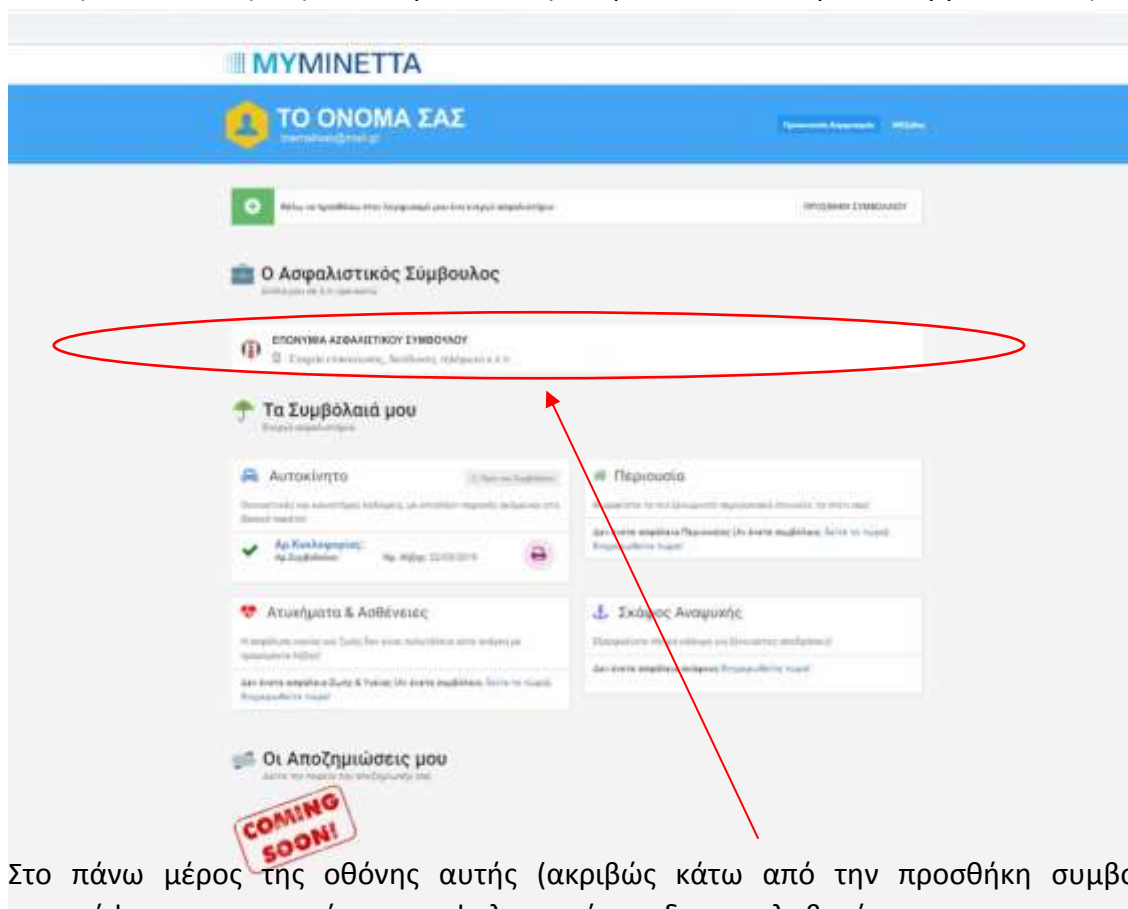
MYMINETTA

ΤΟ ΟΝΟΜΑ ΣΑΣ
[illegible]@mail.gr

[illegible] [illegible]

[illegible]

ΠΡΟΣΘΗΚΗ ΣΥΜΒΟΛΑΙΟΥ

Ο Ασφαλιστικός Σύμβουλος
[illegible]

ΕΠΩΝΥΜΙΑ ΑΣΦΑΛΙΣΤΙΚΟΥ ΣΥΜΒΟΥΛΟΥ
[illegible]

Τα Συμβόλαιά μου
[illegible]

Αυτοκίνητο
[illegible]
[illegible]
Αρ.Κυκλοφορίας:
Αρ.Συμβολαίου: Ημ. Λήξης: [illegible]

Περιουσία
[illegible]
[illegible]

Ατυχήματα & Ασθένειες
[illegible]
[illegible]

Σκάφος Αναψυχής
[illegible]
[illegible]

Οι Αποζημιώσεις μου
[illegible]

COMING SOON!

Στο πάνω μέρος της οθόνης αυτής (ακριβώς κάτω από την προσθήκη συμβο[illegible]